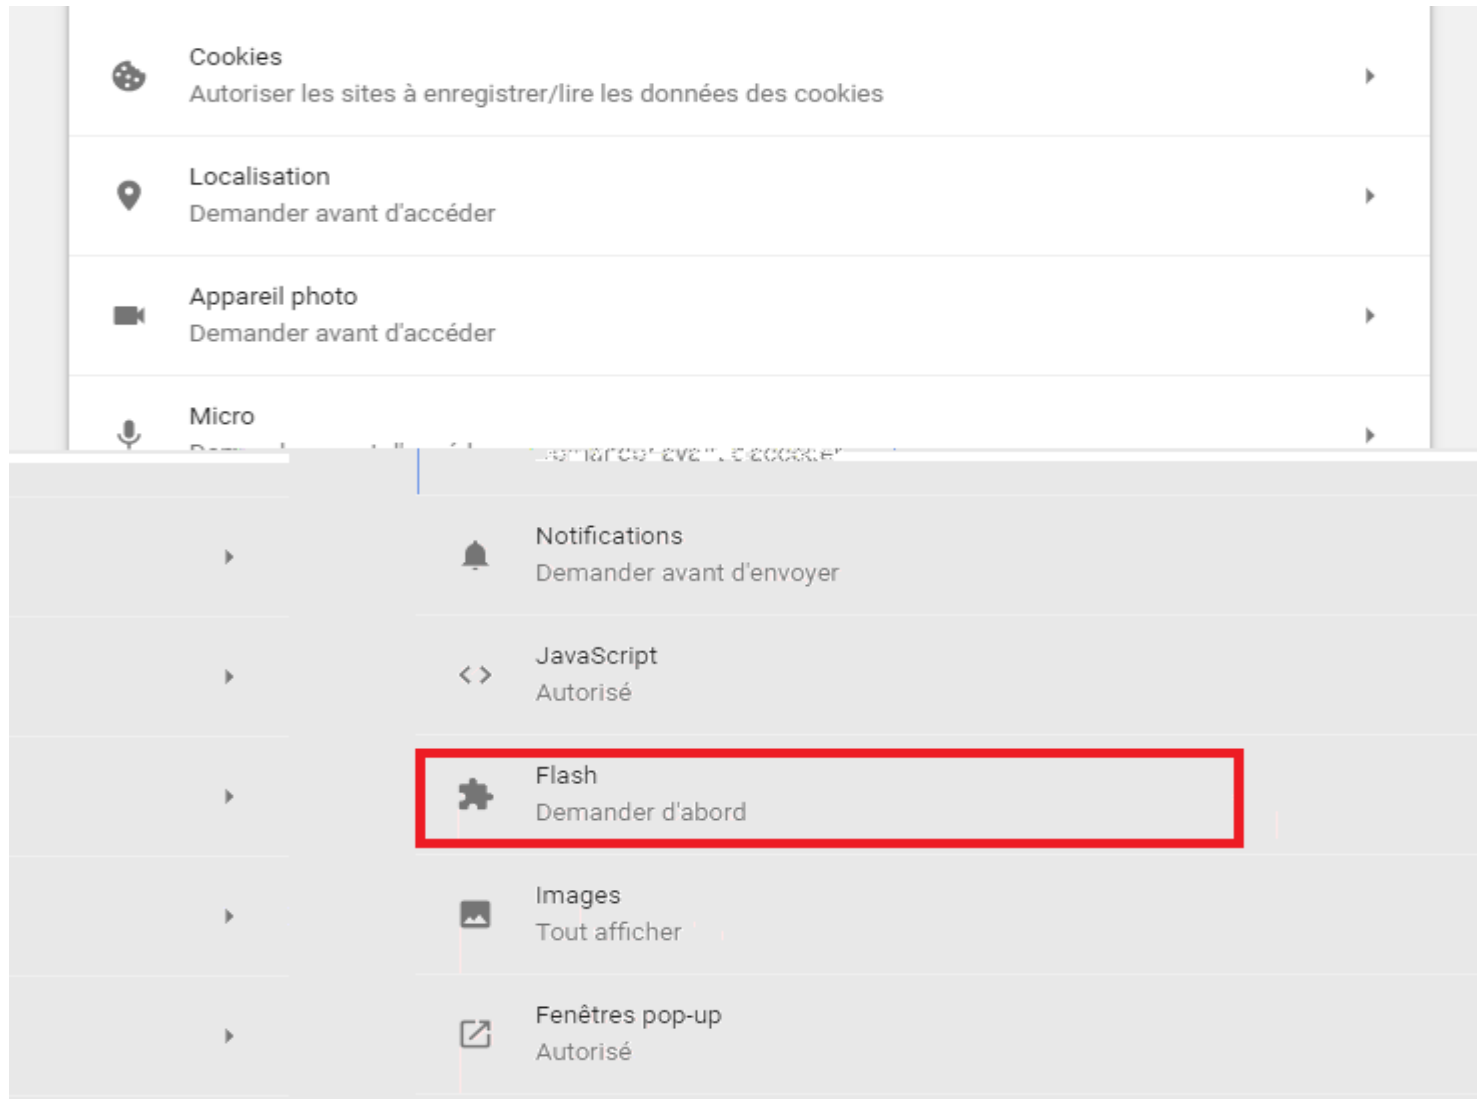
Cookies
Autoriser les sites à enregistrer/lire les données des cookies

Localisation
Demander avant d'accéder

Appareil photo
Demander avant d'accéder

Micro
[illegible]

Notifications
Demander avant d'envoyer

JavaScript
Autorisé

Flash
Demander d'abord

Images
Tout afficher

Fenêtres pop-up
Autorisé